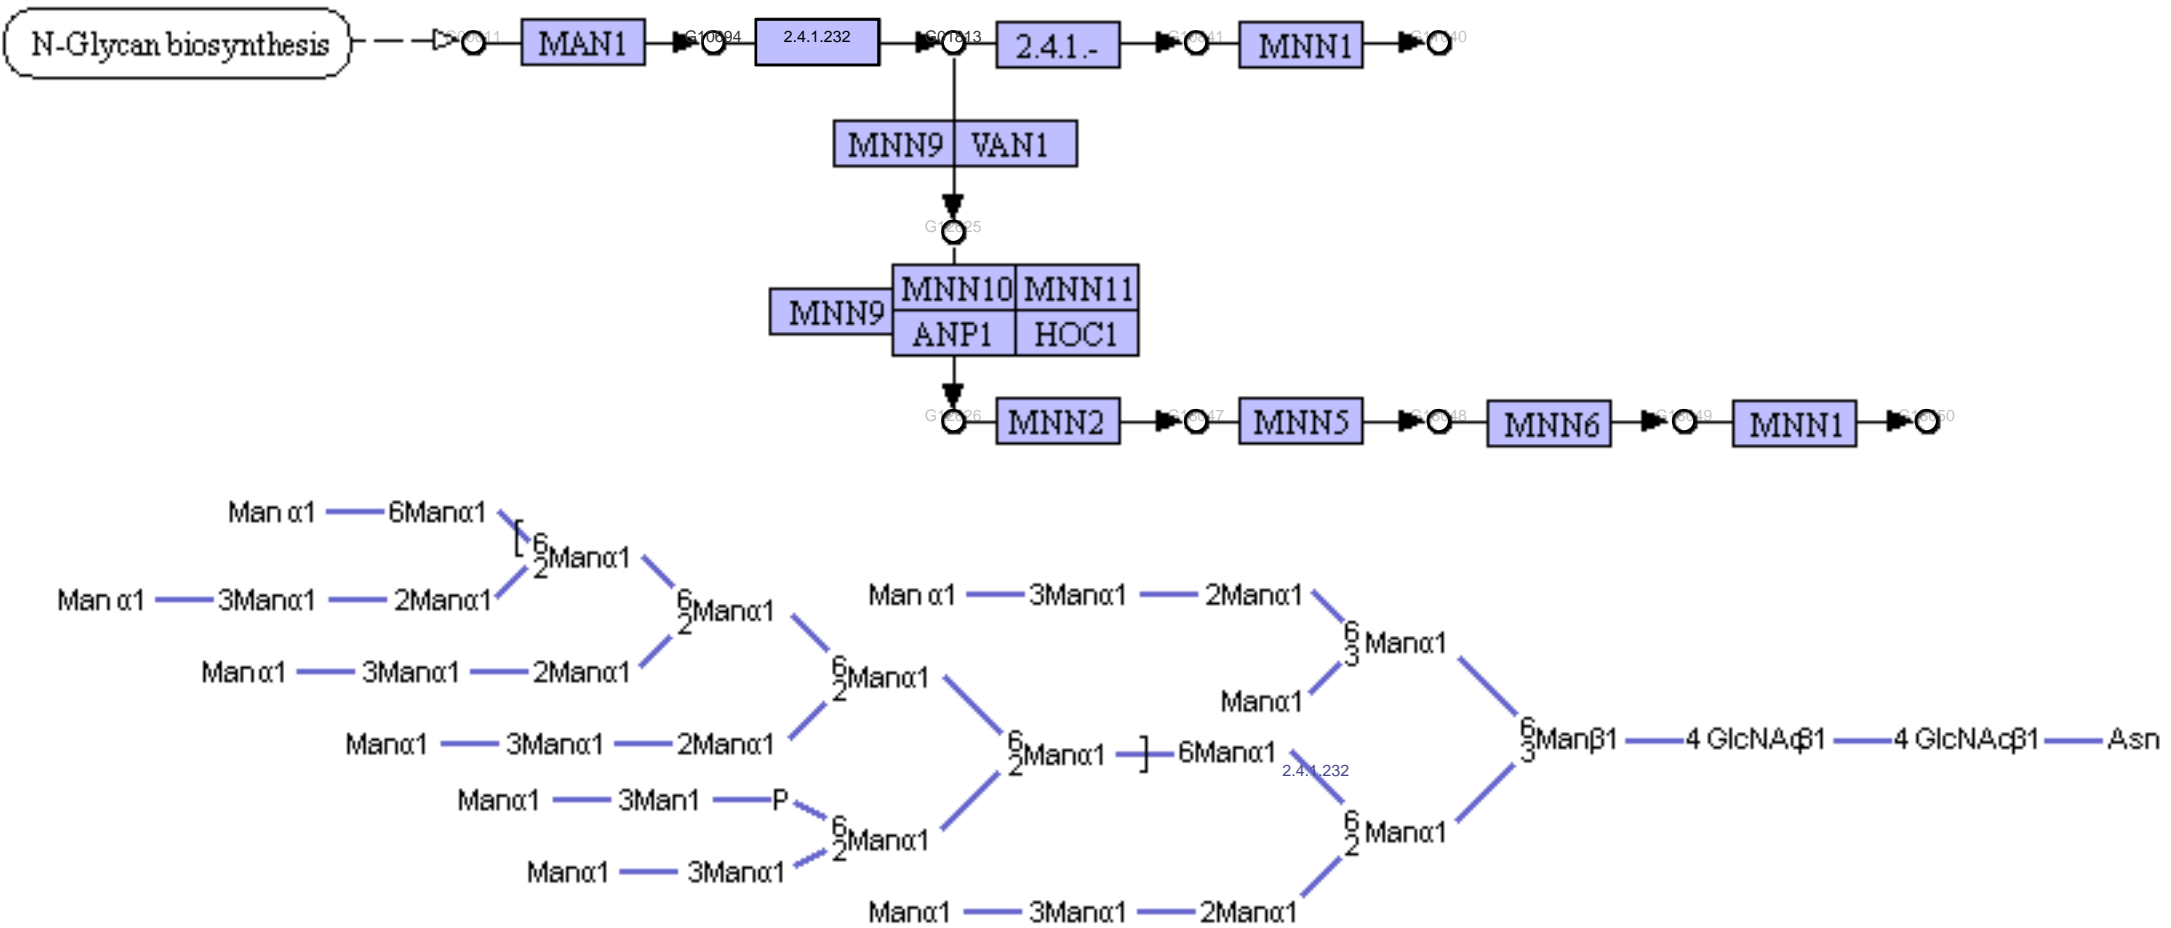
N-Glycan biosynthesis
G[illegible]11
MAN1
G10594
2.4.1.232
G01813
2.4.1.-
G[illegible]41
MNN1
G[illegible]40
MNN9 VAN1
G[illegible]25
MNN9
MNN10 MNN11
ANP1 HOC1
G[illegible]26
MNN2
G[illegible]47
MNN5
G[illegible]48
MNN6
G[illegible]49
MNN1
G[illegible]50

Man α1 — 6Manα1
Man α1 — 3Manα1 — 2Manα1
$\frac{6}{2}$Manα1
$\frac{6}{2}$Manα1
Manα1 — 3Manα1 — 2Manα1
$\frac{6}{2}$Manα1
Manα1 — 3Manα1 — 2Manα1
$\frac{6}{2}$Manα1 — 6Manα1
Manα1 — 3Man1 — P
$\frac{6}{2}$Manα1
Manα1 — 3Manα1
Man α1 — 3Manα1 — 2Manα1
$\frac{6}{3}$ Manα1
Manα1
2.4.1.232
$\frac{6}{2}$ Manα1
Manα1 — 3Manα1 — 2Manα1
$\frac{6}{3}$Manβ1 — 4 GlcNAcβ1 — 4 GlcNAcβ1 — Asn